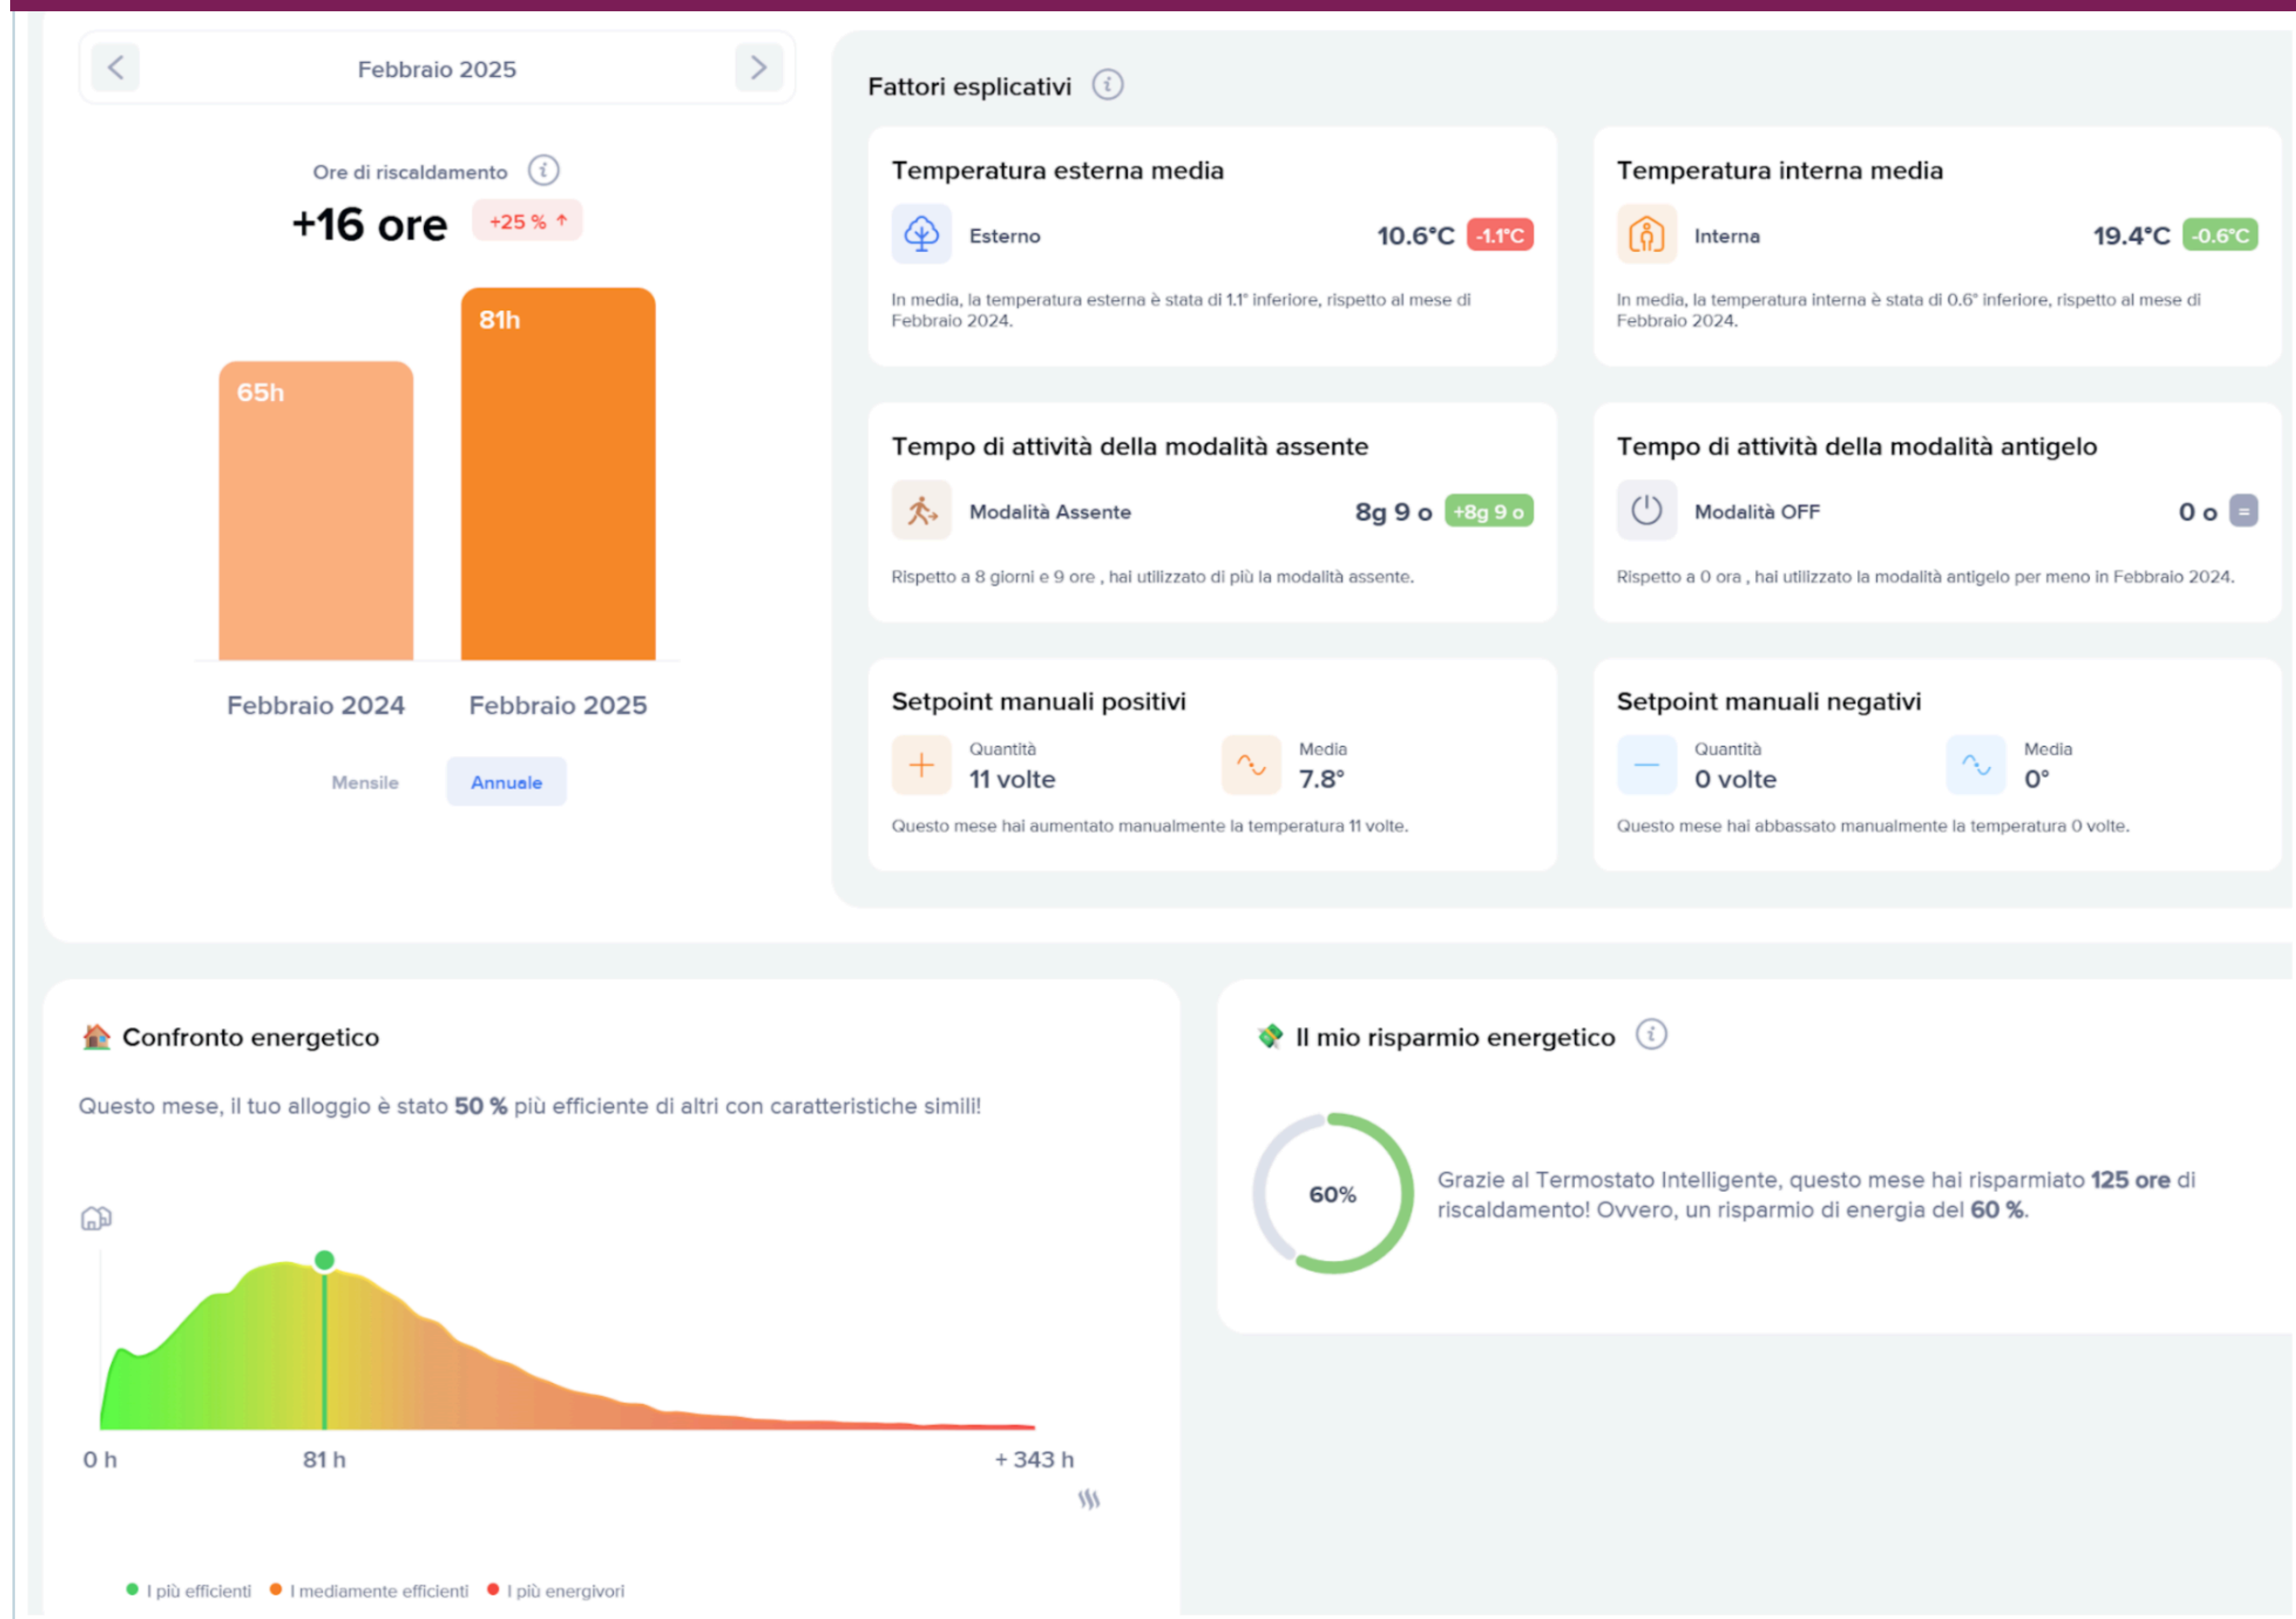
Febbraio 2025

Ore di riscaldamento

+16 ore +25 % ↑

65h

81h

Febbraio 2024 Febbraio 2025

Mensile Annuale

Fattori esplicativi

Temperatura esterna media

Esterno 10.6°C -1.1°C

In media, la temperatura esterna è stata di 1.1° inferiore, rispetto al mese di Febbraio 2024.

Temperatura interna media

Interna 19.4°C -0.6°C

In media, la temperatura interna è stata di 0.6° inferiore, rispetto al mese di Febbraio 2024.

Tempo di attività della modalità assente

Modalità Assente 8g 9 o +8g 9 o

Rispetto a 8 giorni e 9 ore , hai utilizzato di più la modalità assente.

Tempo di attività della modalità antigelo

Modalità OFF 0 o =

Rispetto a 0 ora , hai utilizzato la modalità antigelo per meno in Febbraio 2024.

Setpoint manuali positivi

Quantità 11 volte

Media 7.8°

Questo mese hai aumentato manualmente la temperatura 11 volte.

Setpoint manuali negativi

Quantità 0 volte

Media 0°

Questo mese hai abbassato manualmente la temperatura 0 volte.

Confronto energetico

Questo mese, il tuo alloggio è stato **50 %** più efficiente di altri con caratteristiche simili!

0 h 81 h + 343 h

I più efficienti I mediamente efficienti I più energivori

Il mio risparmio energetico

60%

Grazie al Termostato Intelligente, questo mese hai risparmiato **125 ore** di riscaldamento! Ovvero, un risparmio di energia del **60 %**.